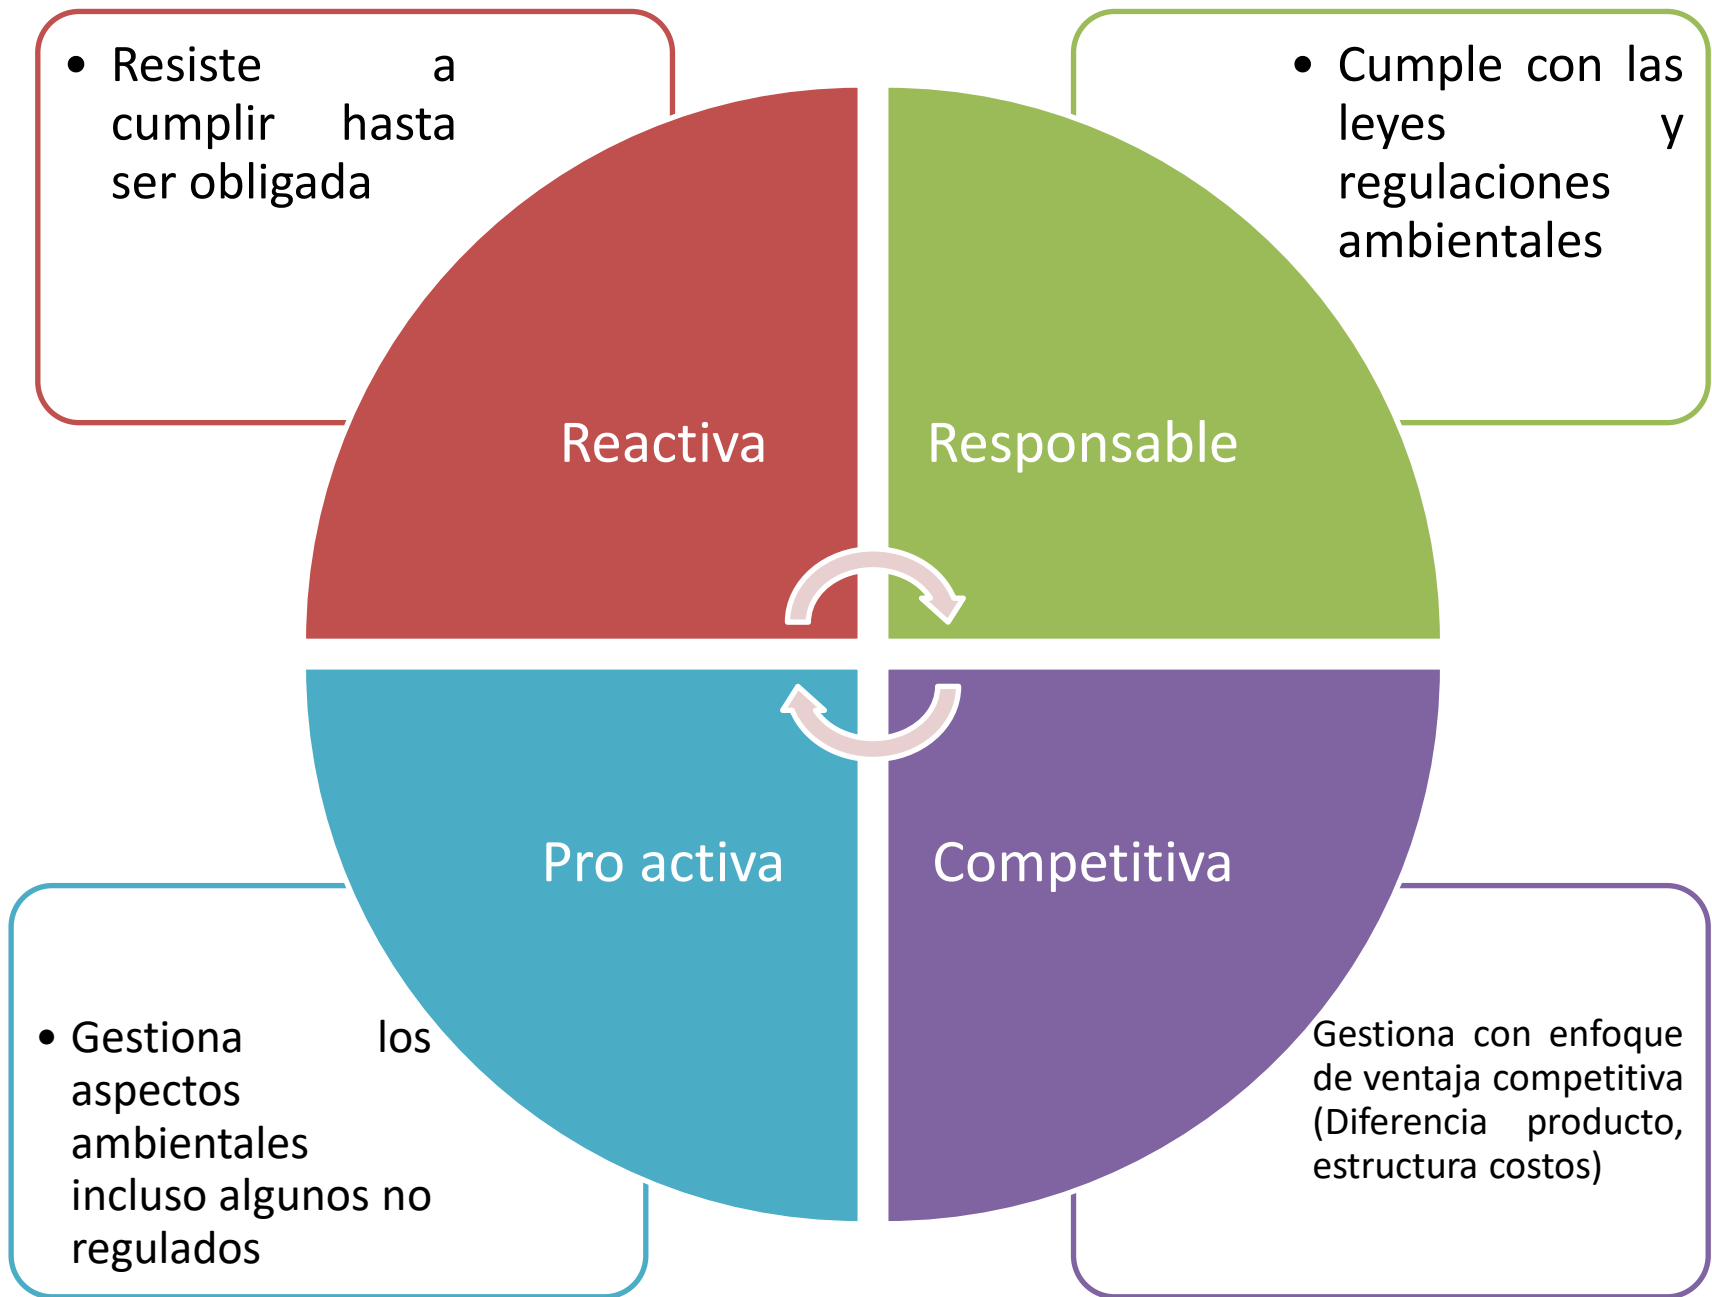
• Resiste a cumplir hasta ser obligada

• Cumple con las leyes y regulaciones ambientales

Reactiva

Responsable

Pro activa

Competitiva

• Gestiona los aspectos ambientales incluso algunos no regulados

Gestiona con enfoque de ventaja competitiva (Diferencia producto, estructura costos)